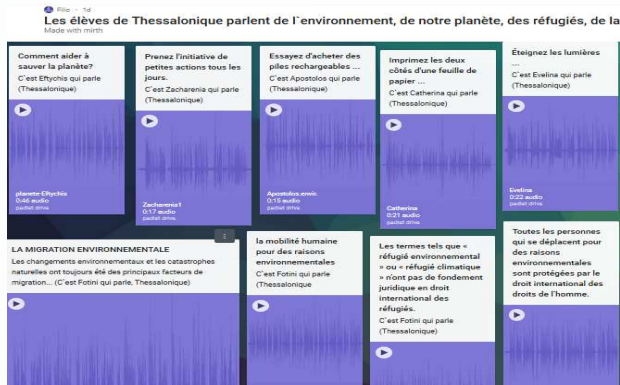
Filio · 1d
Les élèves de Thessalonique parlent de l`environnement, de notre planète, des réfugiés, de la
Made with mirth

Comment aider à sauver la planète?
C'est Eftychis qui parle (Thessalonique)
planete-Eftychis
0:46 audio
padlet drive

Prenez l'initiative de petites actions tous les jours.
C'est Zacharenia qui parle (Thessalonique)
Zacharenia1
0:17 audio
padlet drive

Essayez d'acheter des piles rechargeables ...
C'est Apostolos qui parle (Thessalonique)
Apostolos.envir.
0:15 audio
padlet drive

Imprimez les deux côtés d'une feuille de papier ...
C'est Catherina qui parle (Thessalonique)
Catherina
0:21 audio
padlet drive

Éteignez les lumières ...
C'est Evelina qui parle (Thessalonique)
Evelina
0:22 audio
padlet drive

LA MIGRATION ENVIRONNEMENTALE
Les changements environnementaux et les catastrophes naturelles ont toujours été des principaux facteurs de migration... (C'est Fotini qui parle, Thessalonique)

la mobilité humaine pour des raisons environnementales
C'est Fotini qui parle (Thessalonique

Les termes tels que « réfugié environnemental » ou « réfugié climatique » n'ont pas de fondement juridique en droit international des réfugiés.
C'est Fotini qui parle (Thessalonique)

Toutes les personnes qui se déplacent pour des raisons environnementales sont protégées par le droit international des droits de l'homme.